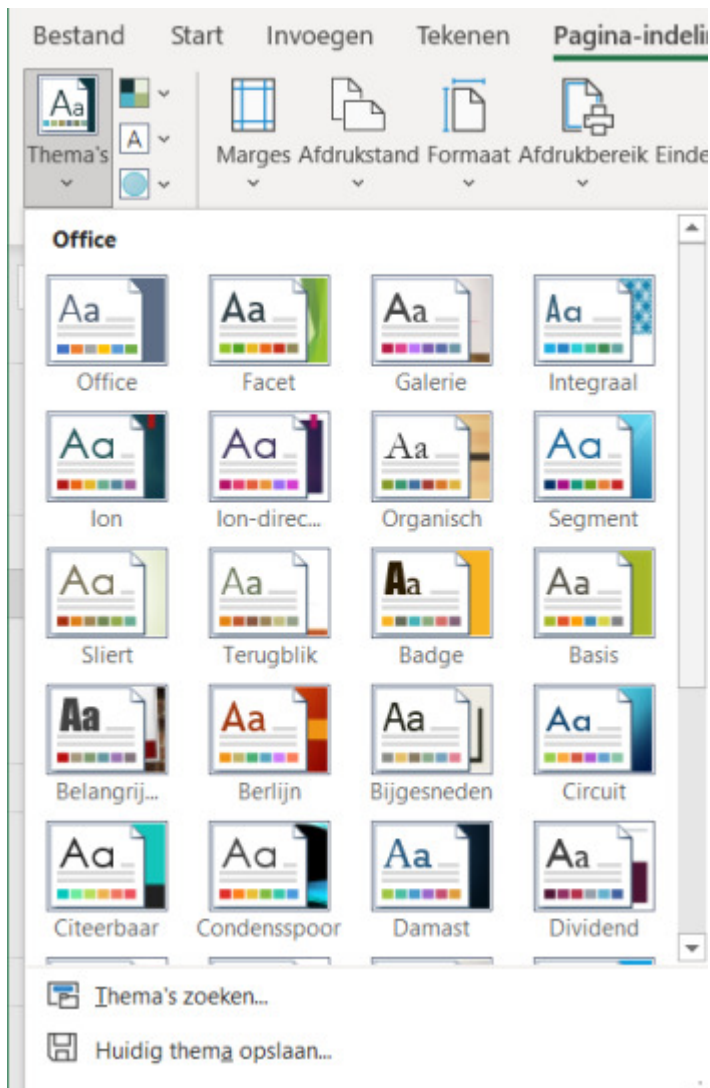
Bestand Start Invoegen Tekenen Pagina-indelin

Aa Thema's

A

Marges Afdrukstand Formaat Afdrukbereik Einde

Office

Aa Office
Aa Facet
Aa Galerie
Aa Integraal
Aa Ion
Aa Ion-direc...
Aa Organisch
Aa Segment
Aa Sliert
Aa Terugblik
Aa Badge
Aa Basis
Aa Belangrij...
Aa Berlijn
Aa Bijgesneden
Aa Circuit
Aa Citeerbaar
Aa Condensspoor
Aa Damast
Aa Dividend

Thema's zoeken...

Huidig thema opslaan...